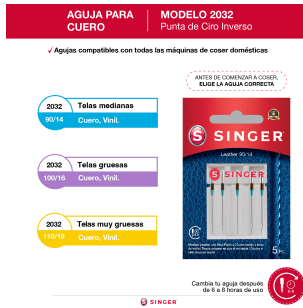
AGUJA PARA CUERO

MODELO 2032
Punta de Ciro Inverso

✓ Agujas compatibles con todas las máquinas de coser domésticas

ANTES DE COMENZAR A COSER, ELIGE LA AGUJA CORRECTA

2032
90/14
Telas medianas
Cuero, Vinil.

2032
100/16
Telas gruesas
Cuero, Vinil.

2032
110/18
Telas muy gruesas
Cuero, Vinil.

SINGER
Leather 90/14

5

Cambia tu aguja después de 6 a 8 horas de uso

SINGER